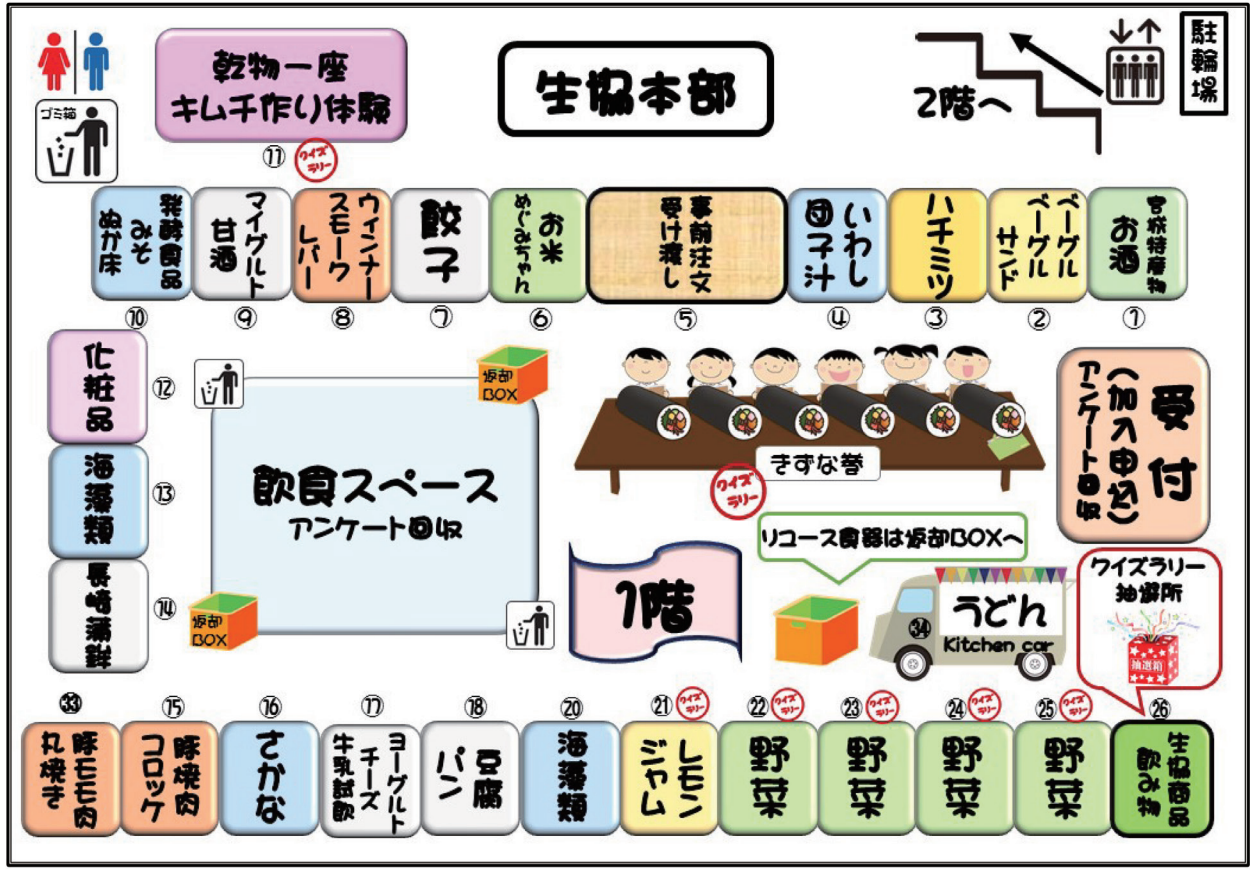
ゴミ箱

乾物一座
キムチ作り体験

生協本部

2階へ

駐輪場

⑪ クイズラリー

発酵食品 みそ ぬか床
⑩

マイグルト 甘酒
⑨

ウィンナー スモーク レバー
⑧

餃子
⑦

お米 めぐみちゃん
⑥

事前注文 受け渡し
⑤

いわし 団子汁
④

ハチミツ
③

ベーグル ベーグル サンド
②

宮城特産物 お酒
①

化粧品
⑫

返却BOX

海藻類
⑬

飲食スペース
アンケート回収

きずな巻

クイズラリー

受付
(加入申込)
アンケート回収

長崎蒲鉾
⑭

返却BOX

1階

リユース食器は返却BOXへ

うどん
㉞ Kitchen car

クイズラリー 抽選所

抽選箱

㉝
豚モモ肉 丸焼き

⑮
豚焼肉 コロッケ

⑯
さかな

⑰
ヨーグルト チーズ 牛乳試飲

⑱
豆腐 パン

⑳
海藻類

㉑ クイズラリー
レモン ジャム

㉒ クイズラリー
野菜

㉓ クイズラリー
野菜

㉔ クイズラリー
野菜

㉕ クイズラリー
野菜

㉖
生協商品 飲み物